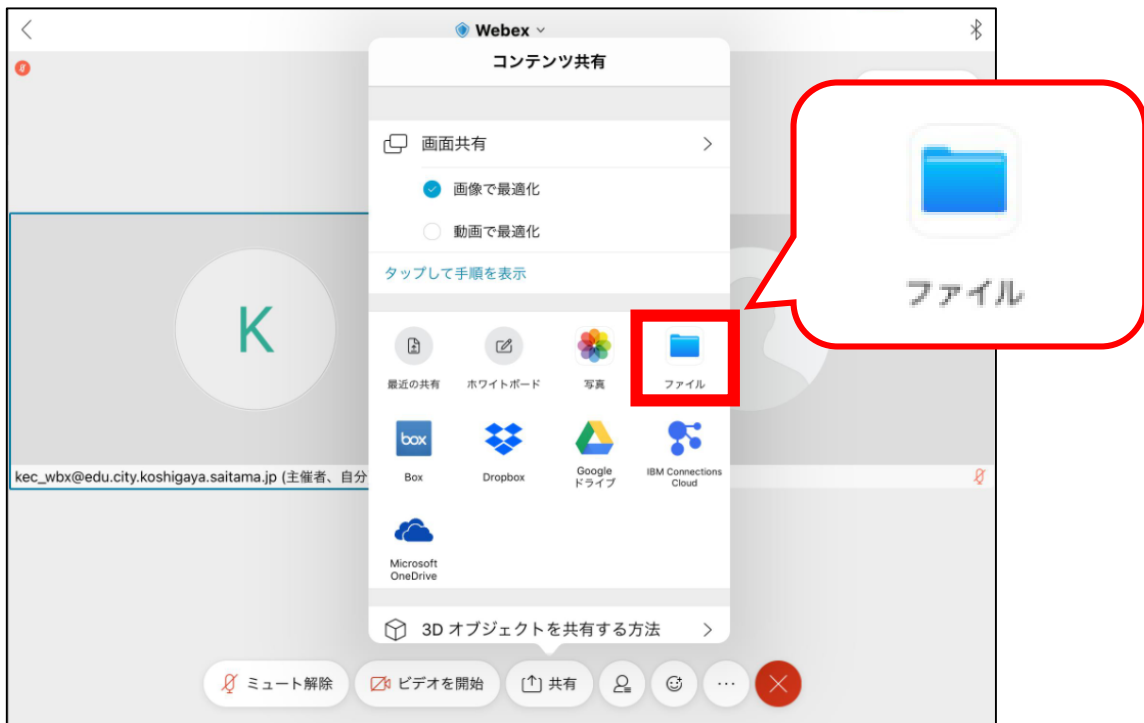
Webex

コンテンツ共有

画面共有

画像で最適化

動画で最適化

タップして手順を表示

最近の共有
ホワイトボード
写真
ファイル

box
Box
Dropbox
Google ドライブ
IBM Connections Cloud

Microsoft OneDrive

3D オブジェクトを共有する方法

K

kec_wbx@edu.city.koshigaya.saitama.jp (主催者、自分

ファイル

ミュート解除
ビデオを開始
共有